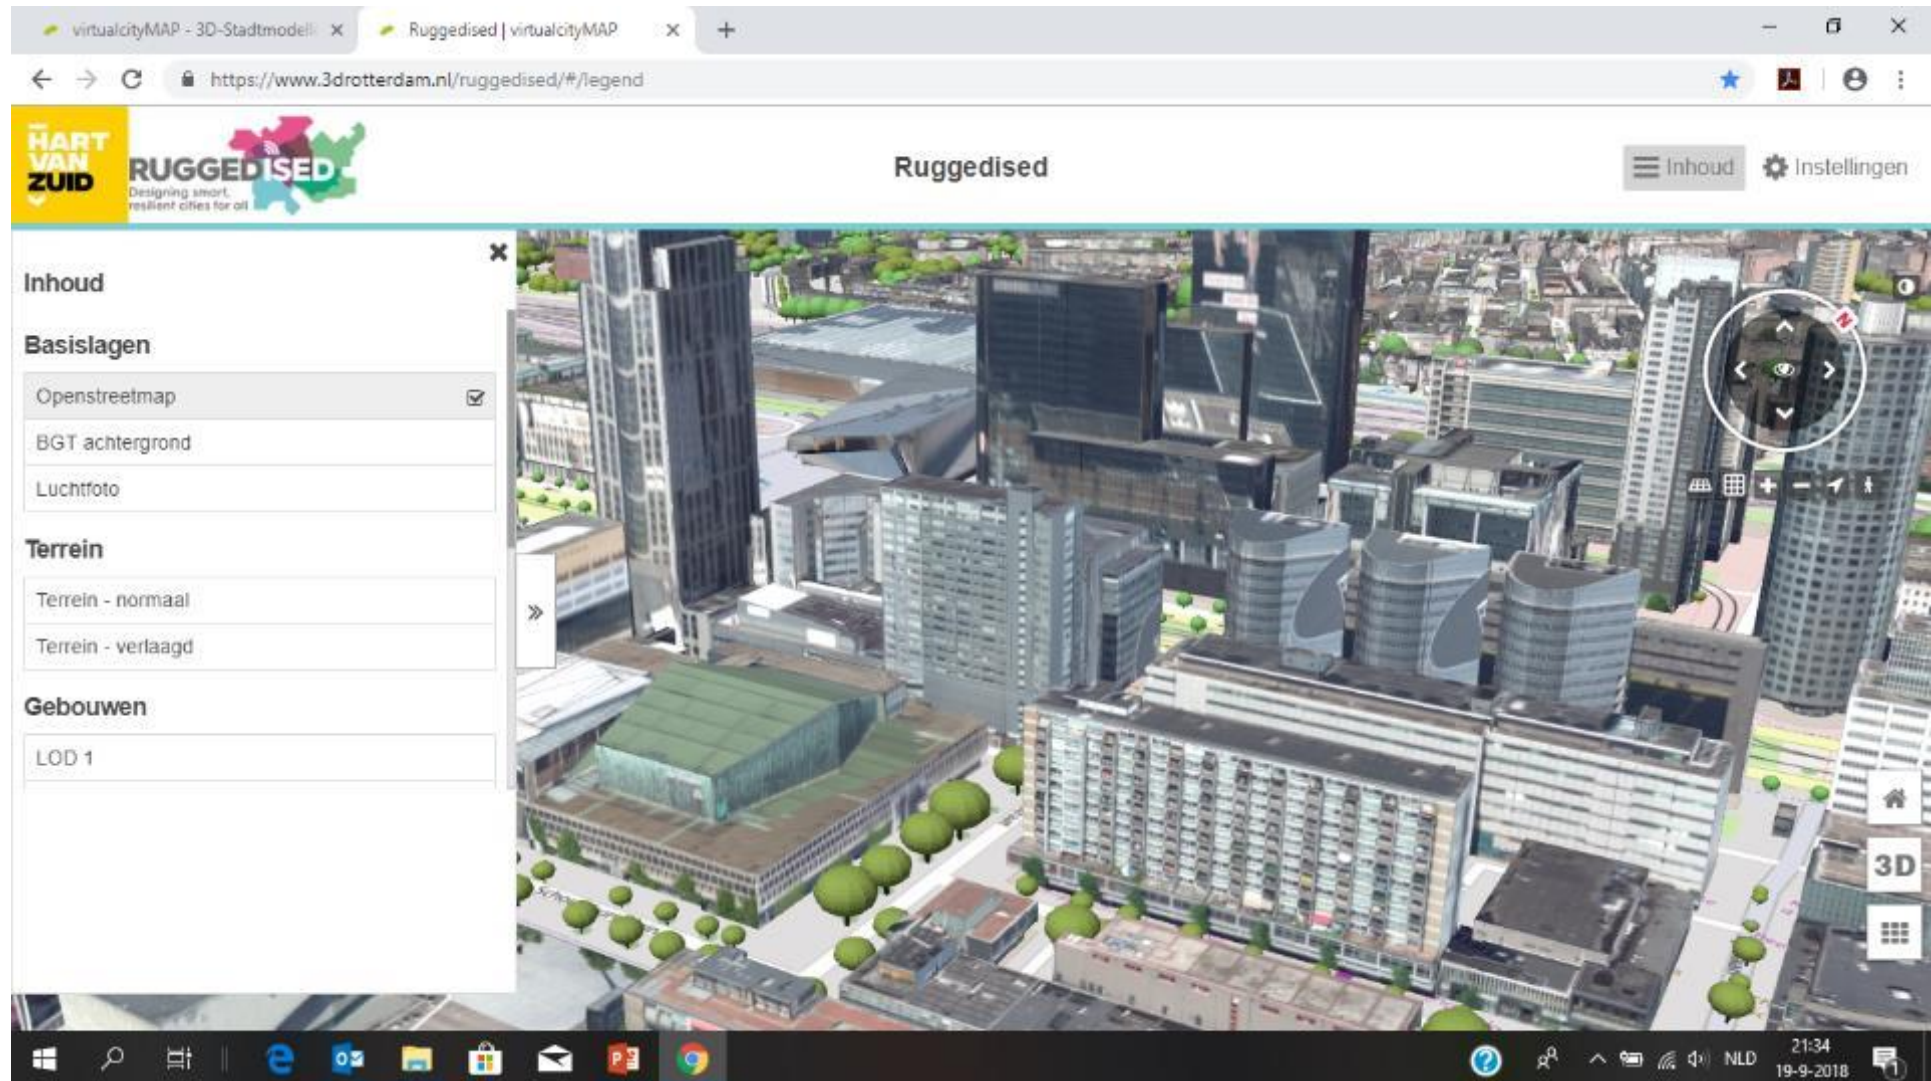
virtualcityMAP - 3D-Stadtmodell ×
Ruggedised | virtualcityMAP ×
+

https://www.3drotterdam.nl/ruggedised/#/legend

HART VAN ZUID
RUGGEDISED
Designing smart, resilient cities for all

Ruggedised

Inhoud
Instellingen

Inhoud

Basislagen

Openstreetmap
BGT achtergrond
Luchtfoto

Terrein

Terrein - normaal
Terrein - verlaagd

Gebouwen

LOD 1

N

3D

NLD
21:34
19-9-2018